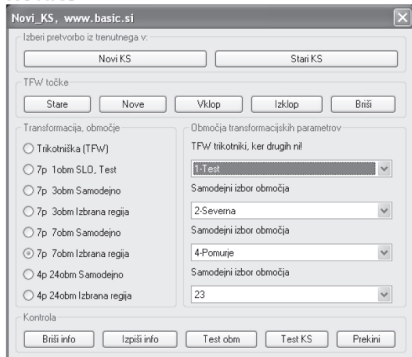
Novi_KS, www.basic.si

Izberi pretvorbo iz trenutnega v:

Novi KS

Stari KS

TFW točke

Stare

Nove

Vklop

Izklop

Briši

Transformacija, območje

Trikotniška (TFW)

7p 1obm SLO, Test

7p 3obm Samodejno

7p 3obm Izbrana regija

7p 7obm Samodejno

7p 7obm Izbrana regija

4p 24obm Samodejno

4p 24obm Izbrana regija

Območja transformacijskih parametrov

TFW trikotniki, ker drugih ni!

1-Test

Samodejni izbor območja

2-Severna

Samodejni izbor območja

4-Pomurje

Samodejni izbor območja

23

Kontrola

Briši info

Izpiši info

Test obm

Test KS

Prekini